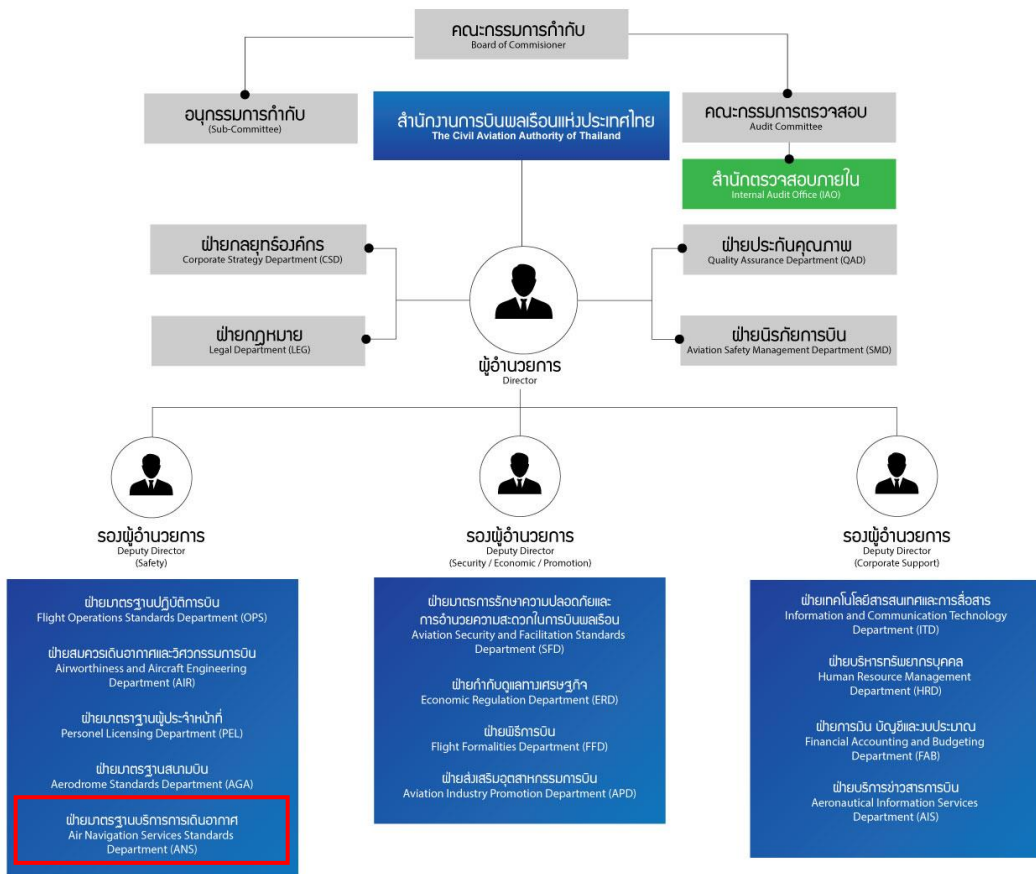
คณะกรรมการกำกับ
Board of Commisioner

อนุกรรมการกำกับ
(Sub-Committee)

สำนักงานการบินพลเรือนแห่งประเทศไทย
The Civil Aviation Authority of Thailand

คณะกรรมการตรวจสอบ
Audit Committee

สำนักตรวจสอบภายใน
Internal Audit Office (IAO)

ฝ่ายกลยุทธ์องค์กร
Corporate Strategy Department (CSD)

ฝ่ายกฎหมาย
Legal Department (LEG)

ฝ่ายประกันคุณภาพ
Quality Assurance Department (QAD)

ฝ่ายนิรภัยการบิน
Aviation Safety Management Department (SMD)

ผู้อำนวยการ
Director

รองผู้อำนวยการ
Deputy Director
(Safety)

ฝ่ายมาตรฐานปฏิบัติการบิน
Flight Operations Standards Department (OPS)

ฝ่ายสมควรเดินอากาศและวิศวกรรมการบิน
Airworthiness and Aircraft Engineering Department (AIR)

ฝ่ายมาตรฐานผู้ประจำหน้าที่
Personel Licensing Department (PEL)

ฝ่ายมาตรฐานสนามบิน
Aerodrome Standards Department (AGA)

ฝ่ายมาตรฐานบริการการเดินอากาศ
Air Navigation Services Standards Department (ANS)

รองผู้อำนวยการ
Deputy Director
(Security / Economic / Promotion)

ฝ่ายมาตรการรักษาความปลอดภัยและการอำนวยความสะดวกในการบินพลเรือน
Aviation Security and Facilitation Standards Department (SFD)

ฝ่ายกำกับดูแลทางเศรษฐกิจ
Economic Regulation Department (ERD)

ฝ่ายพิธีการบิน
Flight Formalities Department (FFD)

ฝ่ายส่งเสริมอุตสาหกรรมการบิน
Aviation Industry Promotion Department (APD)

รองผู้อำนวยการ
Deputy Director
(Corporate Support)

ฝ่ายเทคโนโลยีสารสนเทศและการสื่อสาร
Information and Communication Technology Department (ITD)

ฝ่ายบริหารทรัพยากรบุคคล
Human Resource Management Department (HRD)

ฝ่ายการเงิน บัญชีและงบประมาณ
Financial Accounting and Budgeting Department (FAB)

ฝ่ายบริการข่าวสารการบิน
Aeronautical Information Services Department (AIS)